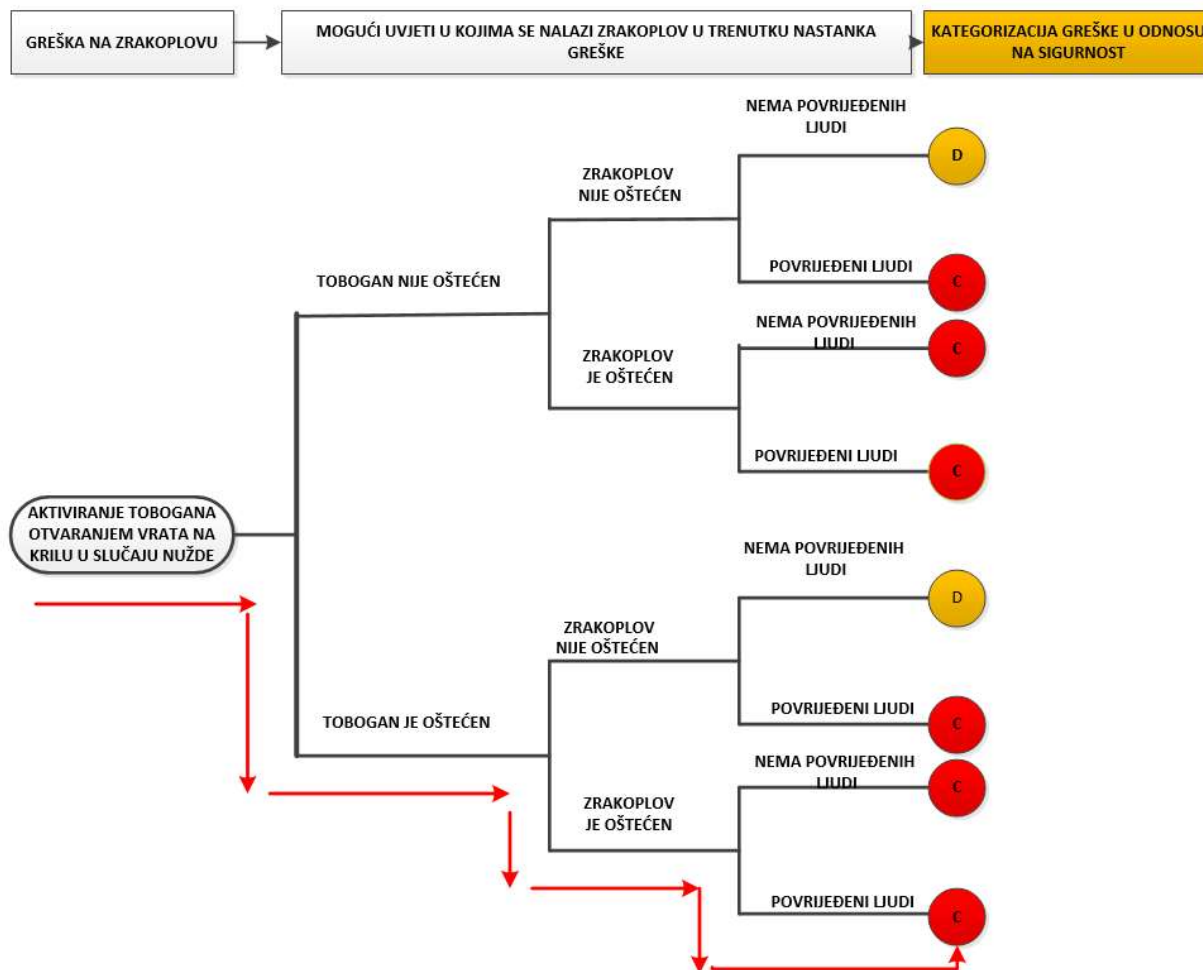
GREŠKA NA ZRAKOPLOVU

MOGUĆI UVJETI U KOJIMA SE NALAZI ZRAKOPLOV U TRENUTKU NASTANKA GREŠKE

KATEGORIZACIJA GREŠKE U ODNOSU NA SIGURNOST

AKTIVIRANJE TOBOGANA OTVARANJEM VRATA NA KRILU U SLUČAJU NUŽDE

TOBOGAN NIJE OŠTEĆEN

ZRAKOPLOV NIJE OŠTEĆEN

NEMA POVRIJEĐENIH LJUDI

D

POVRIJEĐENI LJUDI

C

ZRAKOPLOV JE OŠTEĆEN

NEMA POVRIJEĐENIH LJUDI

C

POVRIJEĐENI LJUDI

C

TOBOGAN JE OŠTEĆEN

ZRAKOPLOV NIJE OŠTEĆEN

NEMA POVRIJEĐENIH LJUDI

D

POVRIJEĐENI LJUDI

C

ZRAKOPLOV JE OŠTEĆEN

NEMA POVRIJEĐENIH LJUDI

C

POVRIJEĐENI LJUDI

C